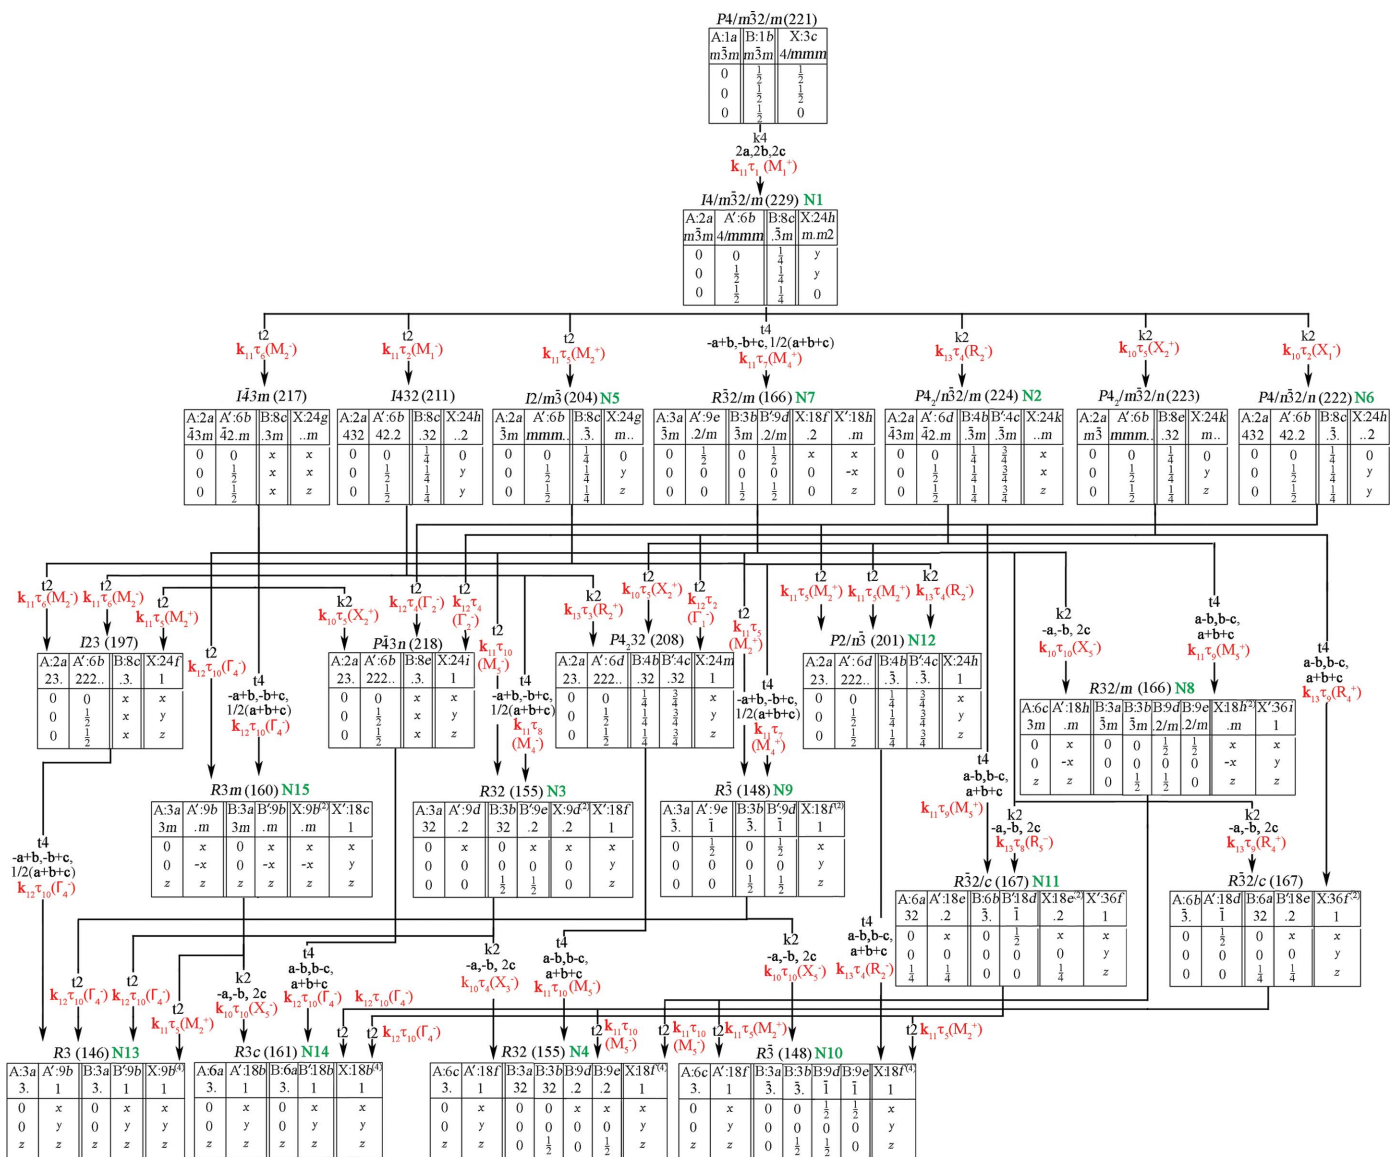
$P4/m\bar{3}2/m$ (221)

| A:1a | B:1b | X:3c |
|---|---|---|
| $m\bar{3}m$ | $m\bar{3}m$ | 4/mmm |
| 0 | $\frac{1}{2}$ | $\frac{1}{2}$ |
| 0 | $\frac{1}{2}$ | $\frac{1}{2}$ |
| 0 | $\frac{1}{2}$ | 0 |

k4
2a,2b,2c
$k_{11}\tau_1(M_1^+)$

$I4/m\bar{3}2/m$ (229) N1

| A:2a | A':6b | B:8c | X:24h |
|---|---|---|---|
| $m\bar{3}m$ | 4/mmm | .$\bar{3}$m | m.m2 |
| 0 | 0 | $\frac{1}{4}$ | y |
| 0 | $\frac{1}{2}$ | $\frac{1}{4}$ | y |
| 0 | $\frac{1}{2}$ | $\frac{1}{4}$ | 0 |

t2 $k_{11}\tau_6(M_2^-)$
t2 $k_{11}\tau_2(M_1^-)$
t2 $k_{11}\tau_5(M_2^+)$
t4 -a+b,-b+c, 1/2(a+b+c) $k_{11}\tau_5(M_4^+)$
k2 $k_{13}\tau_4(R_2^-)$
k2 $k_{10}\tau_5(X_2^+)$
k2 $k_{10}\tau_2(X_1^-)$

$I\bar{4}3m$ (217)

| A:2a | A':6b | B:8c | X:24g |
|---|---|---|---|
| $\bar{4}3m$ | $\bar{4}2.m$ | .3m | ..m |
| 0 | 0 | x | x |
| 0 | $\frac{1}{2}$ | x | x |
| 0 | $\frac{1}{2}$ | x | z |

$I432$ (211)

| A:2a | A':6b | B:8c | X:24h |
|---|---|---|---|
| 432 | 42.2 | .32 | ..2 |
| 0 | 0 | $\frac{1}{4}$ | 0 |
| 0 | $\frac{1}{2}$ | $\frac{1}{4}$ | y |
| 0 | $\frac{1}{2}$ | $\frac{1}{4}$ | y |

$I2/m\bar{3}$ (204) N5

| A:2a | A':6b | B:8c | X:24g |
|---|---|---|---|
| $m\bar{3}$ | mmm.. | .$\bar{3}$. | m.. |
| 0 | 0 | $\frac{1}{4}$ | 0 |
| 0 | $\frac{1}{2}$ | $\frac{1}{4}$ | y |
| 0 | $\frac{1}{2}$ | $\frac{1}{4}$ | z |

$R\bar{3}2/m$ (166) N7

| A:3a | A':9e | B:3b | B':9d | X:18f | X':18h |
|---|---|---|---|---|---|
| $\bar{3}m$ | .2/m | $\bar{3}m$ | .2/m | .2 | .m |
| 0 | $\frac{1}{2}$ | 0 | $\frac{1}{2}$ | x | x |
| 0 | 0 | 0 | 0 | 0 | -x |
| 0 | 0 | $\frac{1}{2}$ | $\frac{1}{2}$ | 0 | z |

$P4_2/n\bar{3}2/m$ (224) N2

| A:2a | A':6d | B:4b | B':4c | X:24k |
|---|---|---|---|---|
| $\bar{4}3m$ | $\bar{4}2.m$ | .$\bar{3}$m | .$\bar{3}$m | ..m |
| 0 | 0 | $\frac{1}{4}$ | $\frac{3}{4}$ | x |
| 0 | $\frac{1}{2}$ | $\frac{1}{4}$ | $\frac{3}{4}$ | x |
| 0 | $\frac{1}{2}$ | $\frac{1}{4}$ | $\frac{3}{4}$ | z |

$P4_2/m\bar{3}2/n$ (223)

| A:2a | A':6b | B:8e | X:24k |
|---|---|---|---|
| $m\bar{3}$ | mmm.. | .32 | m.. |
| 0 | 0 | $\frac{1}{4}$ | 0 |
| 0 | $\frac{1}{2}$ | $\frac{1}{4}$ | y |
| 0 | $\frac{1}{2}$ | $\frac{1}{4}$ | z |

$P4/n\bar{3}2/n$ (222) N6

| A:2a | A':6b | B:8c | X:24h |
|---|---|---|---|
| 432 | 42.2 | .$\bar{3}$. | ..2 |
| 0 | 0 | $\frac{1}{4}$ | 0 |
| 0 | $\frac{1}{2}$ | $\frac{1}{4}$ | y |
| 0 | $\frac{1}{2}$ | $\frac{1}{4}$ | y |

t2 $k_{11}\tau_6(M_2^-)$ t2 $k_{11}\tau_6(M_2^-)$ t2 $k_{11}\tau_5(M_2^+)$ k2 $k_{10}\tau_5(X_2^+)$ t2 $k_{12}\tau_4(\Gamma_2^-)$ t2 $k_{12}\tau_4(\Gamma_2^-)$ t2 $k_{11}\tau_{10}(M_5^-)$ k2 $k_{13}\tau_5(R_2^+)$ t2 $k_{10}\tau_5(X_2^+)$ t2 $k_{12}\tau_2(\Gamma_1^-)$ t2 $k_{11}\tau_5(M_2^+)$ t2 $k_{11}\tau_5(M_2^+)$ t2 $k_{11}\tau_5(M_2^+)$ k2 $k_{13}\tau_4(R_2^-)$

$I23$ (197)

| A:2a | A':6b | B:8c | X:24f |
|---|---|---|---|
| 23. | 222.. | .3. | 1 |
| 0 | 0 | x | x |
| 0 | $\frac{1}{2}$ | x | y |
| 0 | $\frac{1}{2}$ | x | z |

t2 $k_{12}\tau_{10}(\Gamma_4^-)$
t4 -a+b,-b+c, 1/2(a+b+c) $k_{12}\tau_{10}(\Gamma_4^-)$

$P\bar{4}3n$ (218)

| A:2a | A':6b | B:8e | X:24i |
|---|---|---|---|
| 23. | 222.. | .3. | 1 |
| 0 | 0 | x | x |
| 0 | $\frac{1}{2}$ | x | y |
| 0 | $\frac{1}{2}$ | x | z |

t4 -a+b,-b+c, 1/2(a+b+c) $k_{11}\tau_8(M_4^-)$

$P4_232$ (208)

| A:2a | A':6d | B:4b | B':4c | X:24m |
|---|---|---|---|---|
| 23. | 222.. | .32 | .32 | 1 |
| 0 | 0 | $\frac{1}{4}$ | $\frac{3}{4}$ | x |
| 0 | $\frac{1}{2}$ | $\frac{1}{4}$ | $\frac{3}{4}$ | y |
| 0 | $\frac{1}{2}$ | $\frac{1}{4}$ | $\frac{3}{4}$ | z |

t2 $k_{11}\tau_5(M_2^+)$
t4 -a+b,-b+c, 1/2(a+b+c) $k_{11}\tau_5(M_4^+)$

$P2/n\bar{3}$ (201) N12

| A:2a | A':6d | B:4b | B':4c | X:24h |
|---|---|---|---|---|
| 23. | 222.. | .$\bar{3}$. | .$\bar{3}$. | 1 |
| 0 | 0 | $\frac{1}{4}$ | $\frac{3}{4}$ | x |
| 0 | $\frac{1}{2}$ | $\frac{1}{4}$ | $\frac{3}{4}$ | y |
| 0 | $\frac{1}{2}$ | $\frac{1}{4}$ | $\frac{3}{4}$ | z |

k2 -a,-b, 2c $k_{10}\tau_{10}(X_5^-)$
t4 a-b,b-c, a+b+c $k_{11}\tau_9(M_5^+)$
t4 a-b,b-c, a+b+c $k_{13}\tau_9(R_4^+)$

$R32/m$ (166) N8

| A:6c | A':18h | B:3a | B:3b | B:9d | B:9e | X18$h^{(2)}$ | X':36i |
|---|---|---|---|---|---|---|---|
| 3m | .m | $\bar{3}m$ | $\bar{3}m$ | .2/m | .2/m | .m | 1 |
| 0 | x | 0 | 0 | $\frac{1}{2}$ | $\frac{1}{2}$ | x | x |
| 0 | -x | 0 | 0 | 0 | 0 | -x | y |
| z | z | 0 | $\frac{1}{2}$ | $\frac{1}{2}$ | 0 | z | z |

$R3m$ (160) N15

| A:3a | A':9b | B:3a | B':9b | X:9$b^{(2)}$ | X':18c |
|---|---|---|---|---|---|
| 3m | .m | 3m | .m | .m | 1 |
| 0 | x | 0 | x | x | x |
| 0 | -x | 0 | -x | -x | y |
| z | z | z | z | z | z |

$R32$ (155) N3

| A:3a | A':9d | B:3b | B':9e | X:9$d^{(2)}$ | X':18f |
|---|---|---|---|---|---|
| 32 | .2 | 32 | .2 | .2 | 1 |
| 0 | x | 0 | x | x | x |
| 0 | 0 | 0 | 0 | 0 | y |
| 0 | 0 | $\frac{1}{2}$ | $\frac{1}{2}$ | 0 | z |

$R\bar{3}$ (148) N9

| A:3a | A':9e | B:3b | B':9d | X:18$f^{(2)}$ |
|---|---|---|---|---|
| $\bar{3}$. | $\bar{1}$ | $\bar{3}$. | $\bar{1}$ | 1 |
| 0 | $\frac{1}{2}$ | 0 | $\frac{1}{2}$ | x |
| 0 | 0 | 0 | 0 | y |
| 0 | 0 | $\frac{1}{2}$ | $\frac{1}{2}$ | z |

t4 a-b,b-c, a+b+c $k_{11}\tau_9(M_5^+)$
k2 -a,-b, 2c $k_{13}\tau_8(R_5^-)$
k2 -a,-b, 2c $k_{13}\tau_9(R_4^+)$

$R\bar{3}2/c$ (167) N11

| A:6a | A':18e | B:6b | B':18d | X18$e^{(2)}$ | X':36f |
|---|---|---|---|---|---|
| 32 | .2 | $\bar{3}$. | $\bar{1}$ | .2 | 1 |
| 0 | x | 0 | $\frac{1}{2}$ | x | x |
| 0 | 0 | 0 | 0 | 0 | y |
| $\frac{1}{4}$ | $\frac{1}{4}$ | 0 | 0 | $\frac{1}{4}$ | z |

$R\bar{3}2/c$ (167)

| A:6b | A':18d | B:6a | B'18e | X:36$f^{(2)}$ |
|---|---|---|---|---|
| $\bar{3}$. | $\bar{1}$ | 32 | .2 | 1 |
| 0 | $\frac{1}{2}$ | 0 | x | x |
| 0 | 0 | 0 | 0 | y |
| 0 | 0 | $\frac{1}{4}$ | $\frac{1}{4}$ | z |

t4 -a+b,-b+c, 1/2(a+b+c) $k_{12}\tau_{10}(\Gamma_4^-)$

t2 $k_{12}\tau_{10}(\Gamma_4^-)$ t2 $k_{12}\tau_{10}(\Gamma_4^-)$ t2 $k_{11}\tau_5(M_2^+)$ k2 -a,-b, 2c $k_{10}\tau_{10}(X_5^-)$ t4 a-b,b-c, a+b+c $k_{12}\tau_{10}(\Gamma_4^-)$ $k_{12}\tau_{10}(\Gamma_4^-)$ t2 t2 $k_{12}\tau_{10}(\Gamma_4^-)$ k2 -a,-b, 2c $k_{10}\tau_4(X_3^-)$ t4 a-b,b-c, a+b+c $k_{11}\tau_{10}(M_5^-)$ t2 $k_{11}\tau_{10}(M_5^-)$ t2 $k_{11}\tau_{10}(M_5^-)$ t2 $k_{11}\tau_5(M_2^+)$ k2 -a,-b, 2c $k_{10}\tau_{10}(X_5^-)$ t4 a-b,b-c, a+b+c $k_{13}\tau_4(R_2^-)$ t2 $k_{11}\tau_5(M_2^+)$

$R3$ (146) N13

| A:3a | A':9b | B:3a | B':9b | X:9$b^{(4)}$ |
|---|---|---|---|---|
| 3. | 1 | 3. | 1 | 1 |
| 0 | x | 0 | x | x |
| 0 | y | 0 | y | y |
| z | z | z | z | z |

$R3c$ (161) N14

| A:6a | A':18b | B:6a | B':18b | X:18$b^{(4)}$ |
|---|---|---|---|---|
| 3. | 1 | 3. | 1 | 1 |
| 0 | x | 0 | x | x |
| 0 | y | 0 | y | y |
| z | z | z | z | z |

$R32$ (155) N4

| A:6c | A':18f | B:3a | B:3b | B:9d | B:9e | X18$f^{(4)}$ |
|---|---|---|---|---|---|---|
| 3. | 1 | 32 | 32 | .2 | .2 | 1 |
| 0 | x | 0 | 0 | x | x | x |
| 0 | y | 0 | 0 | 0 | 0 | y |
| z | z | 0 | $\frac{1}{2}$ | 0 | $\frac{1}{2}$ | z |

$R\bar{3}$ (148) N10

| A:6c | A':18f | B:3a | B:3b | B:9d | B:9e | X18$f^{(4)}$ |
|---|---|---|---|---|---|---|
| 3. | 1 | $\bar{3}$. | $\bar{3}$. | $\bar{1}$ | $\bar{1}$ | 1 |
| 0 | x | 0 | 0 | $\frac{1}{2}$ | $\frac{1}{2}$ | x |
| 0 | y | 0 | 0 | 0 | 0 | y |
| z | z | 0 | $\frac{1}{2}$ | $\frac{1}{2}$ | 0 | z |